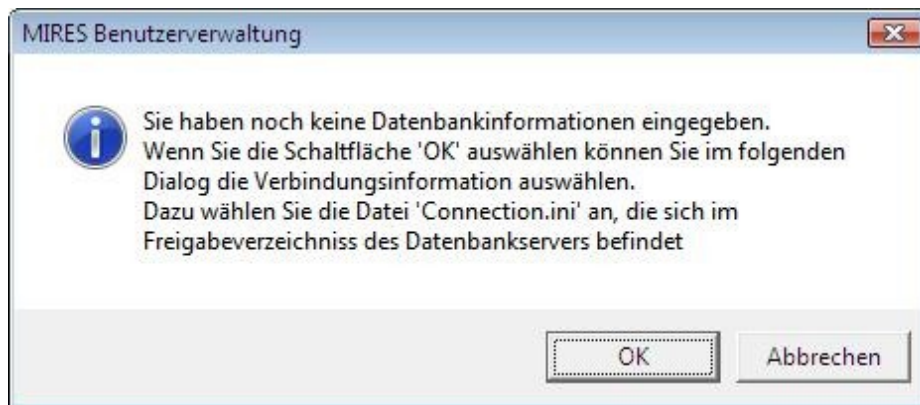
MIRES Benutzerverwaltung

Sie haben noch keine Datenbankinformationen eingegeben.
Wenn Sie die Schaltfläche 'OK' auswählen können Sie im folgenden Dialog die Verbindungsinformation auswählen.
Dazu wählen Sie die Datei 'Connection.ini' an, die sich im Freigabeverzeichniss des Datenbankservers befindet

OK

Abbrechen